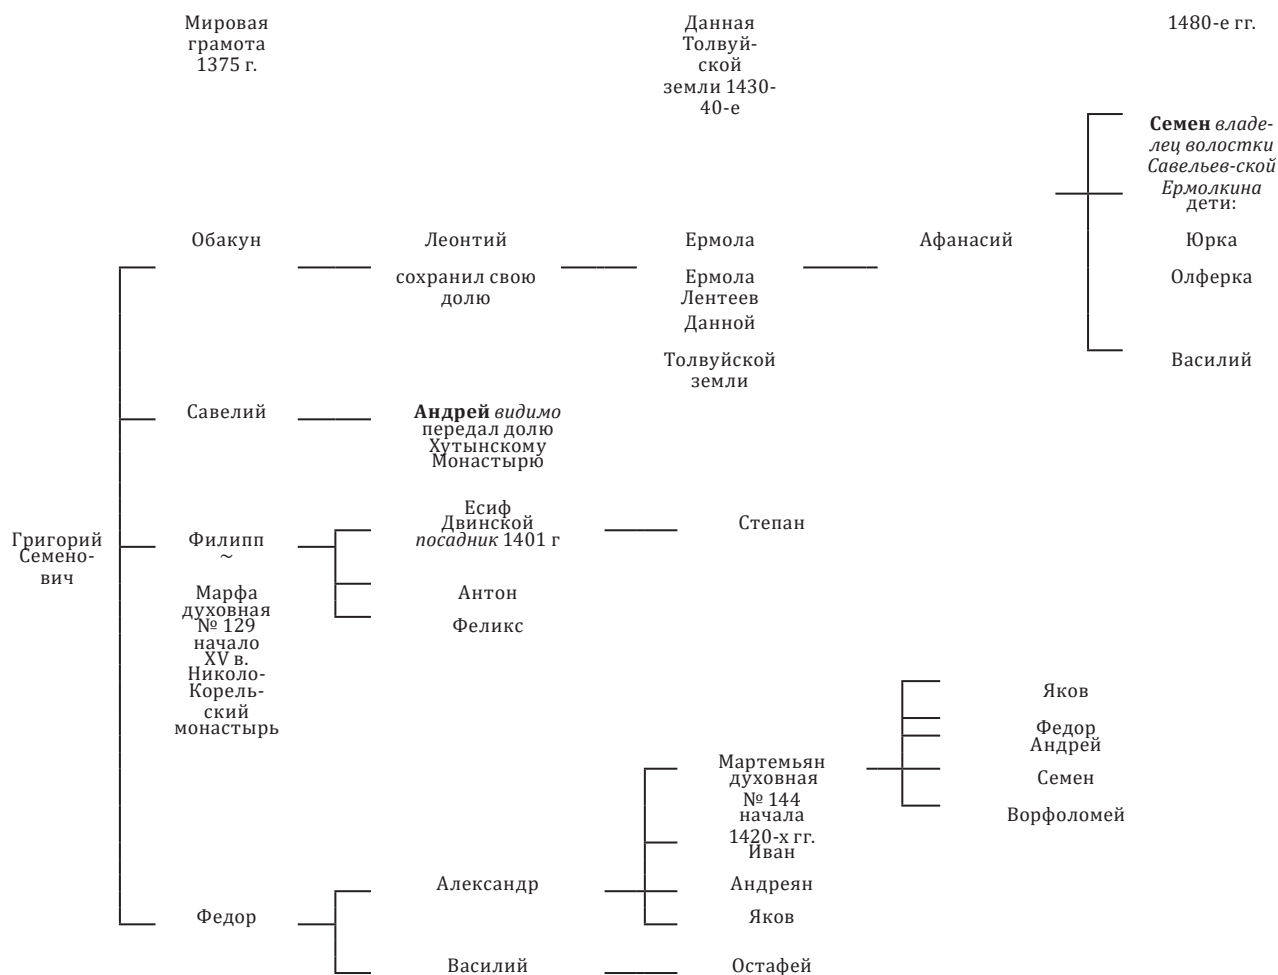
Мировая грамота 1375 г.

Данная Толвуйской земли 1430-40-е

1480-е гг.

**Семен** *владелец волостки Савельев-ской Ермолкина* дети:

Обакун

Леонтий сохранил свою долю

Ермола

Ермола Лентеев Данной Толвуйской земли

Афанасий

Юрка

Олферка

Василий

Савелий

**Андрей** *видимо* передал долю Хутынскому Монастырю

Григорий Семенович

Филипп ~ Марфа духовная № 129 начало XV в. Николо-Корельский монастырь

Есиф Двинской *посадник* 1401 г

Степан

Антон

Феликс

Яков

Федор

Андрей

Семен

Ворфоломей

Мартемьян духовная № 144 начала 1420-х гг.

Иван

Александр

Андреян

Яков

Федор

Василий

Остафей